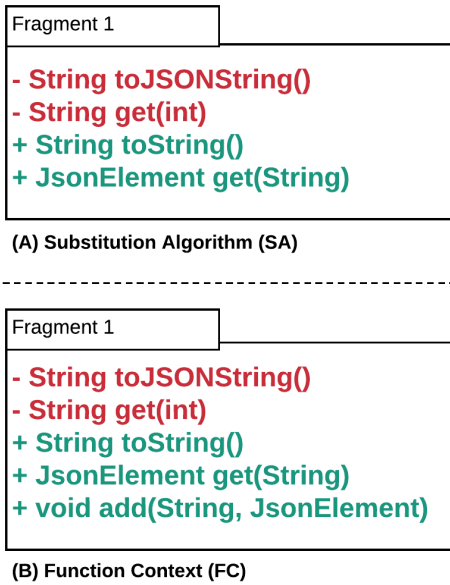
Fragment 1

- String toJSONString()
- String get(int)
+ String toString()
+ JsonElement get(String)

(A) Substitution Algorithm (SA)

Fragment 1

- String toJSONString()
- String get(int)
+ String toString()
+ JsonElement get(String)
+ void add(String, JsonElement)

(B) Function Context (FC)